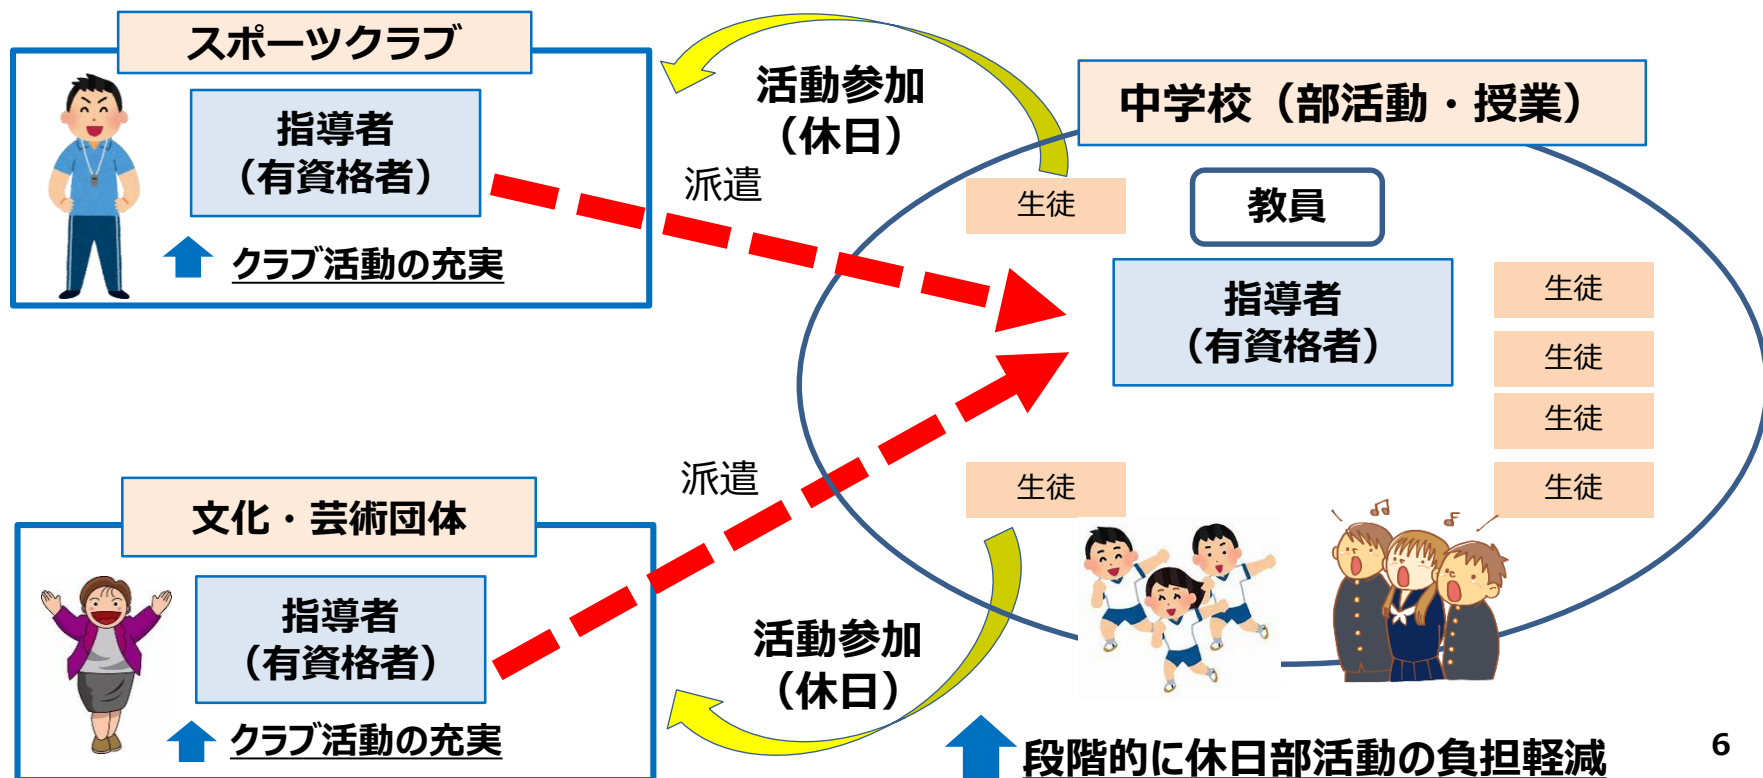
スポーツクラブ

指導者
（有資格者）

クラブ活動の充実

活動参加
（休日）

派遣

中学校（部活動・授業）

生徒

教員

指導者
（有資格者）

生徒

生徒

生徒

派遣

生徒

生徒

文化・芸術団体

指導者
（有資格者）

クラブ活動の充実

活動参加
（休日）

段階的に休日部活動の負担軽減

6